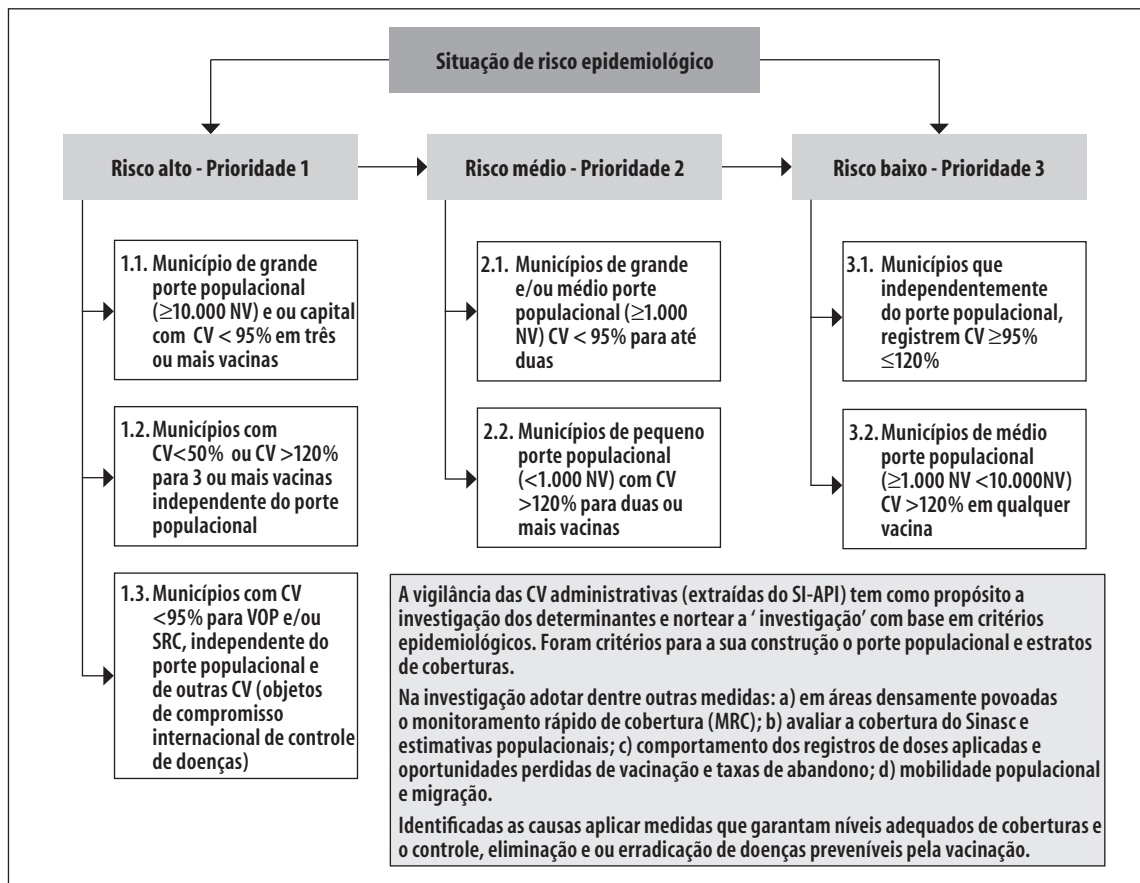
Situação de risco epidemiológico

Risco alto - Prioridade 1

Risco médio - Prioridade 2

Risco baixo - Prioridade 3

1.1. Município de grande porte populacional ($\geq$10.000 NV) e ou capital com CV < 95% em três ou mais vacinas

1.2. Municípios com CV<50% ou CV >120% para 3 ou mais vacinas independente do porte populacional

1.3. Municípios com CV <95% para VOP e/ou SRC, independente do porte populacional e de outras CV (objetos de compromisso internacional de controle de doenças)

2.1. Municípios de grande e/ou médio porte populacional ($\geq$1.000 NV) CV < 95% para até duas

2.2. Municípios de pequeno porte populacional (<1.000 NV) com CV >120% para duas ou mais vacinas

3.1. Municípios que independentemente do porte populacional, registrem CV $\geq$95% $\leq$120%

3.2. Municípios de médio porte populacional ($\geq$1.000 NV <10.000NV) CV >120% em qualquer vacina

A vigilância das CV administrativas (extraídas do SI-API) tem como propósito a investigação dos determinantes e nortear a ' investigação' com base em critérios epidemiológicos. Foram critérios para a sua construção o porte populacional e estratos de coberturas.

Na investigação adotar dentre outras medidas: a) em áreas densamente povoadas o monitoramento rápido de cobertura (MRC); b) avaliar a cobertura do Sinasc e estimativas populacionais; c) comportamento dos registros de doses aplicadas e oportunidades perdidas de vacinação e taxas de abandono; d) mobilidade populacional e migração.

Identificadas as causas aplicar medidas que garantam níveis adequados de coberturas e o controle, eliminação e ou erradicação de doenças preveníveis pela vacinação.